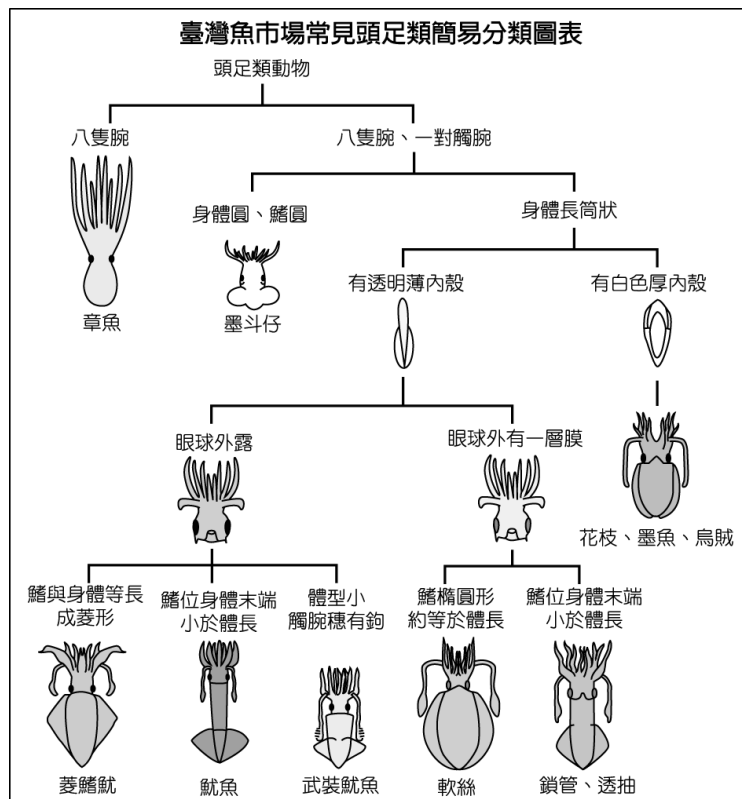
臺灣魚市場常見頭足類簡易分類圖表

頭足類動物

八隻腕

章魚

八隻腕、一對觸腕

身體圓、鰭圓

墨斗仔

身體長筒狀

有透明薄內殼

有白色厚內殼

花枝、墨魚、烏賊

眼球外露

眼球外有一層膜

鰭與身體等長成菱形

菱鰭魷

鰭位身體末端小於體長

魷魚

體型小觸腕穗有鉤

武裝魷魚

鰭橢圓形約等於體長

軟絲

鰭位身體末端小於體長

鎖管、透抽